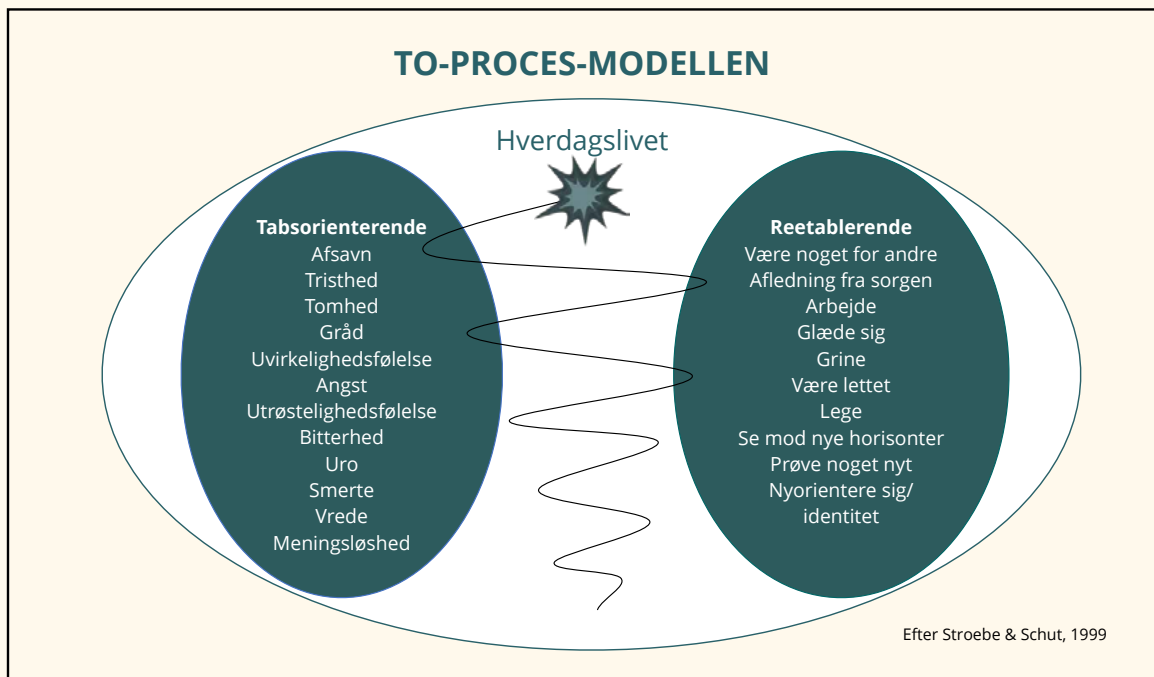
TO-PROCES-MODELLEN

Hverdagslivet

Tabsorienterende
Afsavn
Tristhed
Tomhed
Gråd
Uvirkelighedsfølelse
Angst
Utrøstelighedsfølelse
Bitterhed
Uro
Smerte
Vrede
Meningsløshed

Reetablerende
Være noget for andre
Afledning fra sorgen
Arbejde
Glæde sig
Grine
Være lettet
Lege
Se mod nye horisonter
Prøve noget nyt
Nyorientere sig/
identitet

Efter Stroebe & Schut, 1999